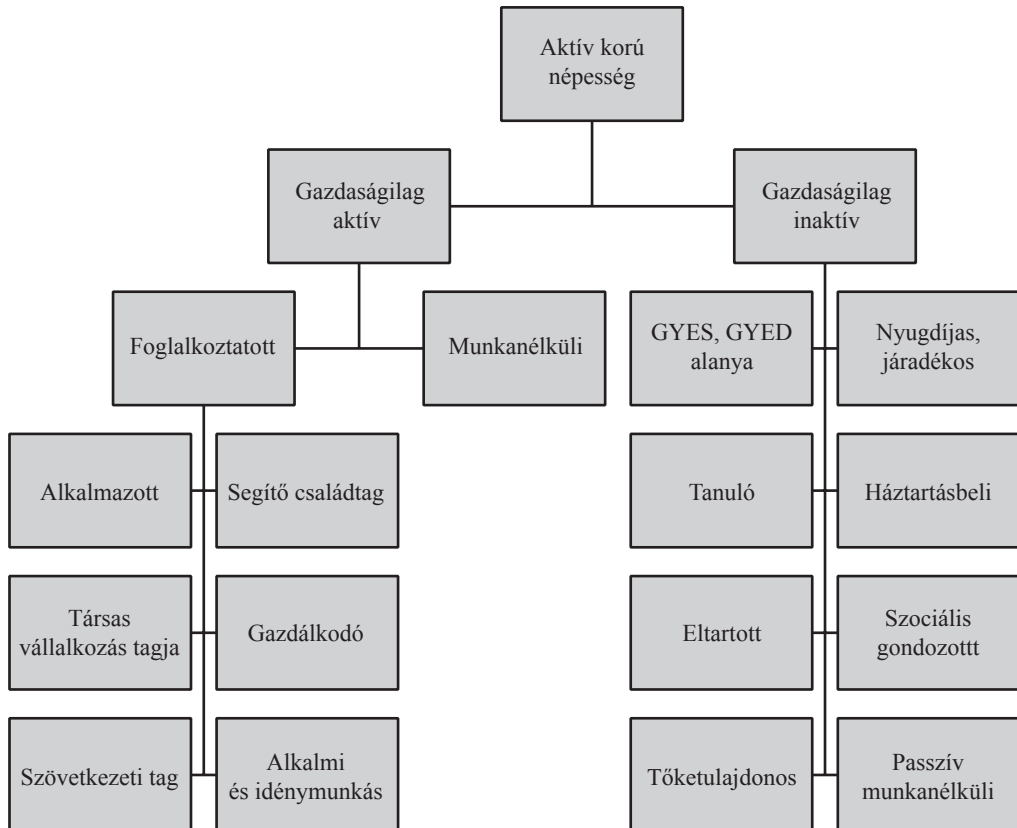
Aktív korú népesség

Gazdaságilag aktív

Gazdaságilag inaktív

Foglalkoztatott

Munkanélküli

GYES, GYED alanya

Nyugdíjas, járadékos

Alkalmazott

Segítő családtag

Tanuló

Háztartásbeli

Társas vállalkozás tagja

Gazdálkodó

Eltartott

Szociális gondozottt

Szövetkezeti tag

Alkalmi és idénymunkás

Tőketulajdonos

Passzív munkanélküli